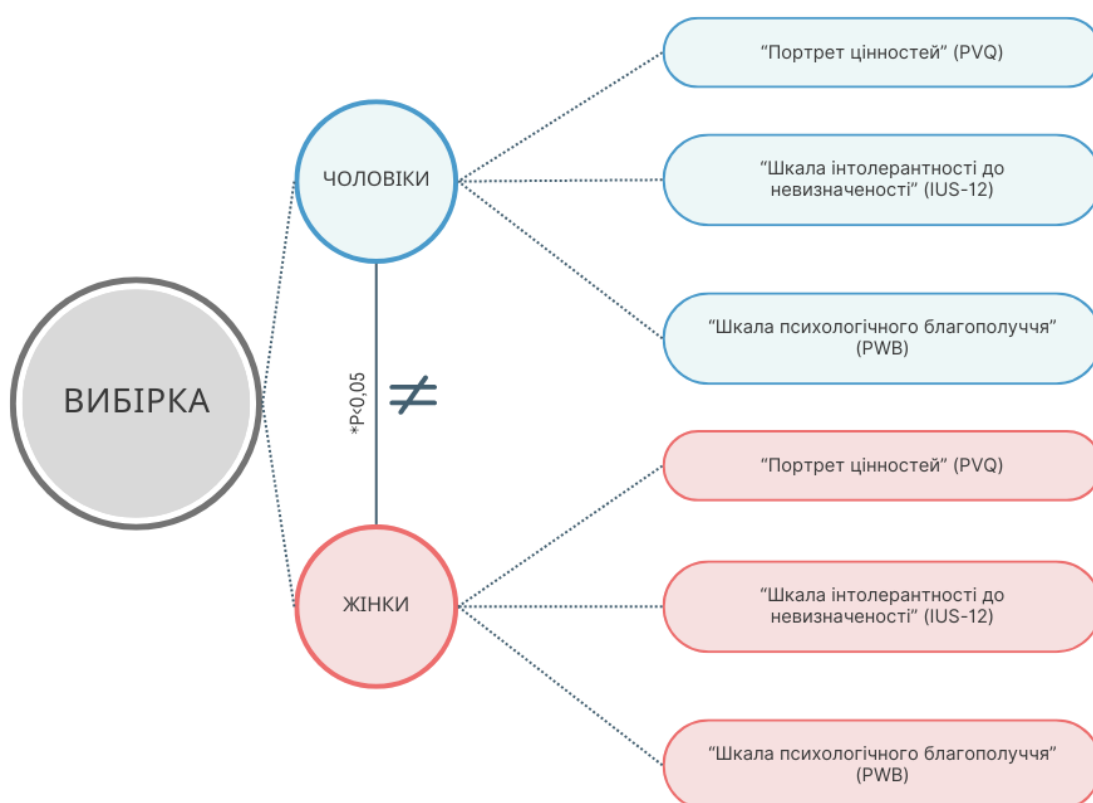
ВИБІРКА

ЧОЛОВІКИ

“Портрет цінностей” (PVQ)

“Шкала інтолерантності до невизначеності” (IUS-12)

“Шкала психологічного благополуччя” (PWB)

*P<0,05

$\neq$

ЖІНКИ

“Портрет цінностей” (PVQ)

“Шкала інтолерантності до невизначеності” (IUS-12)

“Шкала психологічного благополуччя” (PWB)